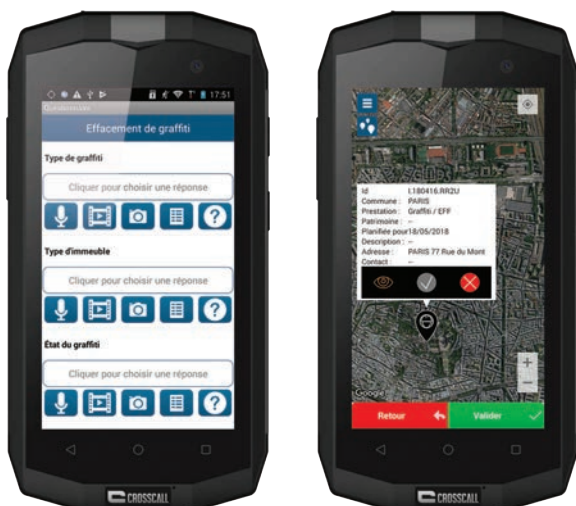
17:51

Questionnaire

Effacement de graffiti

Type de graffiti

Cliquer pour choisir une réponse

?

Type d'immeuble

Cliquer pour choisir une réponse

?

État du graffiti

Cliquer pour choisir une réponse

?

CROSSCALL

Id L180416.RR2U
Commune : PARIS
Prestation : Graffiti / EFF
Patrimoine : --
Planifiée pour18/05/2018
Description : --
Adresse : PARIS 77 Rue du Mont
Contact : --

+
−

Google

Retour

Valider

CROSSCALL